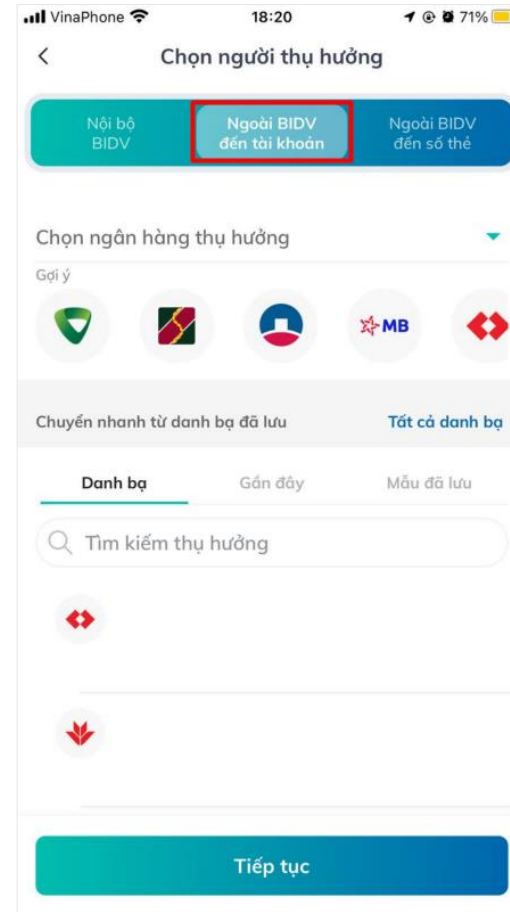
VinaPhone 18:20 71%

<

Chọn người thụ hưởng

Nội bộ BIDV

Ngoài BIDV đến tài khoản

Ngoài BIDV đến số thẻ

Chọn ngân hàng thụ hưởng

Gợi ý

MB

Chuyển nhanh từ danh bạ đã lưu

Tất cả danh bạ

Danh bạ

Gần đây

Mẫu đã lưu

Tìm kiếm thụ hưởng

Tiếp tục